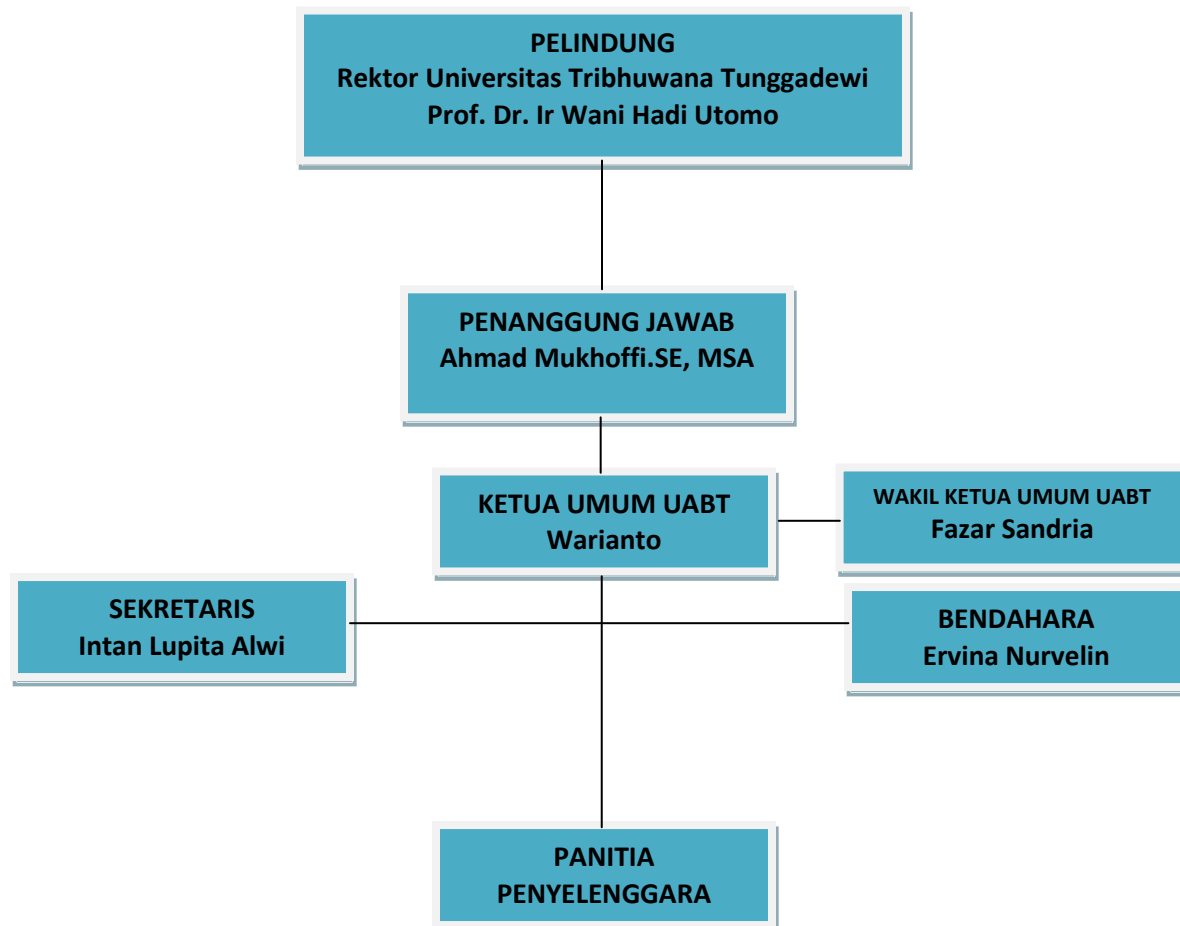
PELINDUNG
Rektor Universitas Tribhuwana Tunggadewi
Prof. Dr. Ir Wani Hadi Utomo

PENANGGUNG JAWAB
Ahmad Mukhoffi.SE, MSA

KETUA UMUM UABT
Warianto

WAKIL KETUA UMUM UABT
Fazar Sandria

SEKRETARIS
Intan Lupita Alwi

BENDAHARA
Ervina Nurvelin

PANITIA
PENYELENGGARA